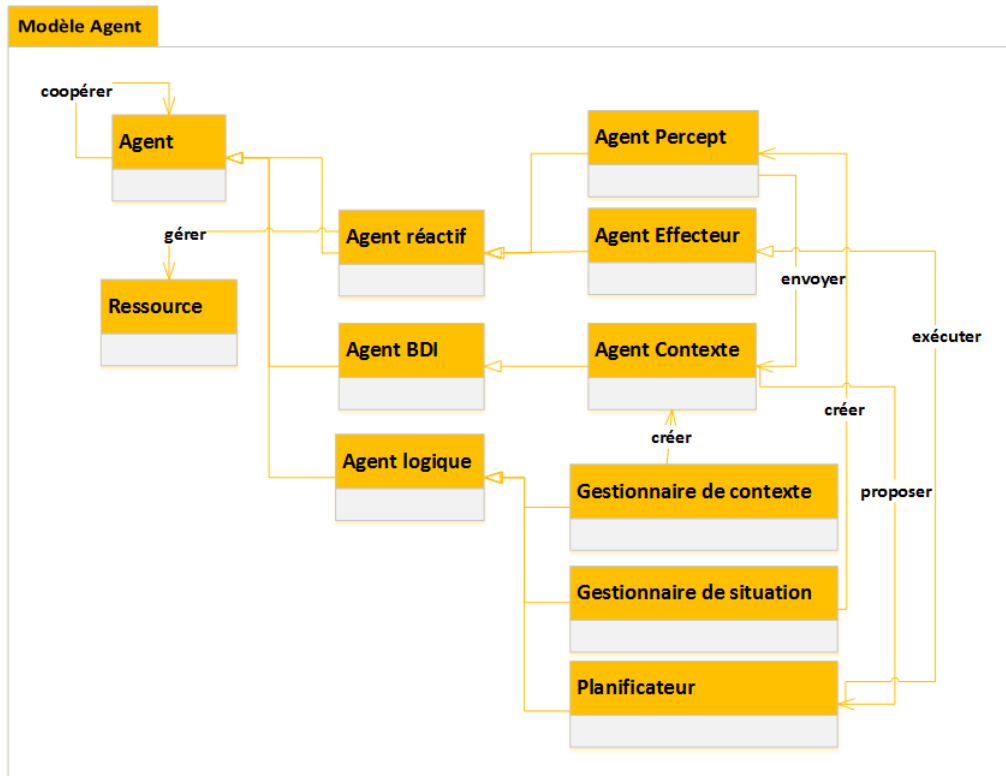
Modèle Agent

coopérer

Agent

gérer

Ressource

Agent réactif

Agent BDI

Agent logique

Agent Percept

Agent Effecteur

envoyer

Agent Contexte

exécuter

créer

créer

Gestionnaire de contexte

proposer

Gestionnaire de situation

Planificateur